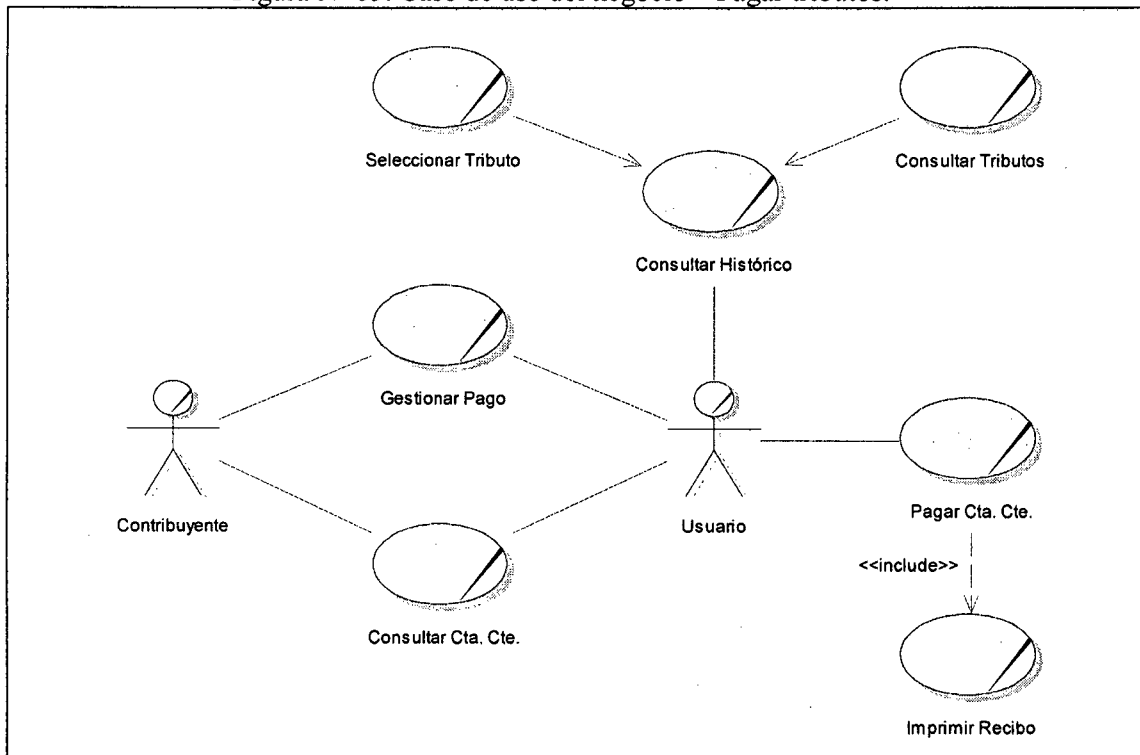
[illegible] Caso de uso del negocio – Pagar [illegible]

Seleccionar Tributo

Consultar Tributos

Consultar Histórico

Gestionar Pago

Contribuyente

Usuario

Pagar Cta. Cte.

<<include>>

Consultar Cta. Cte.

Imprimir Recibo